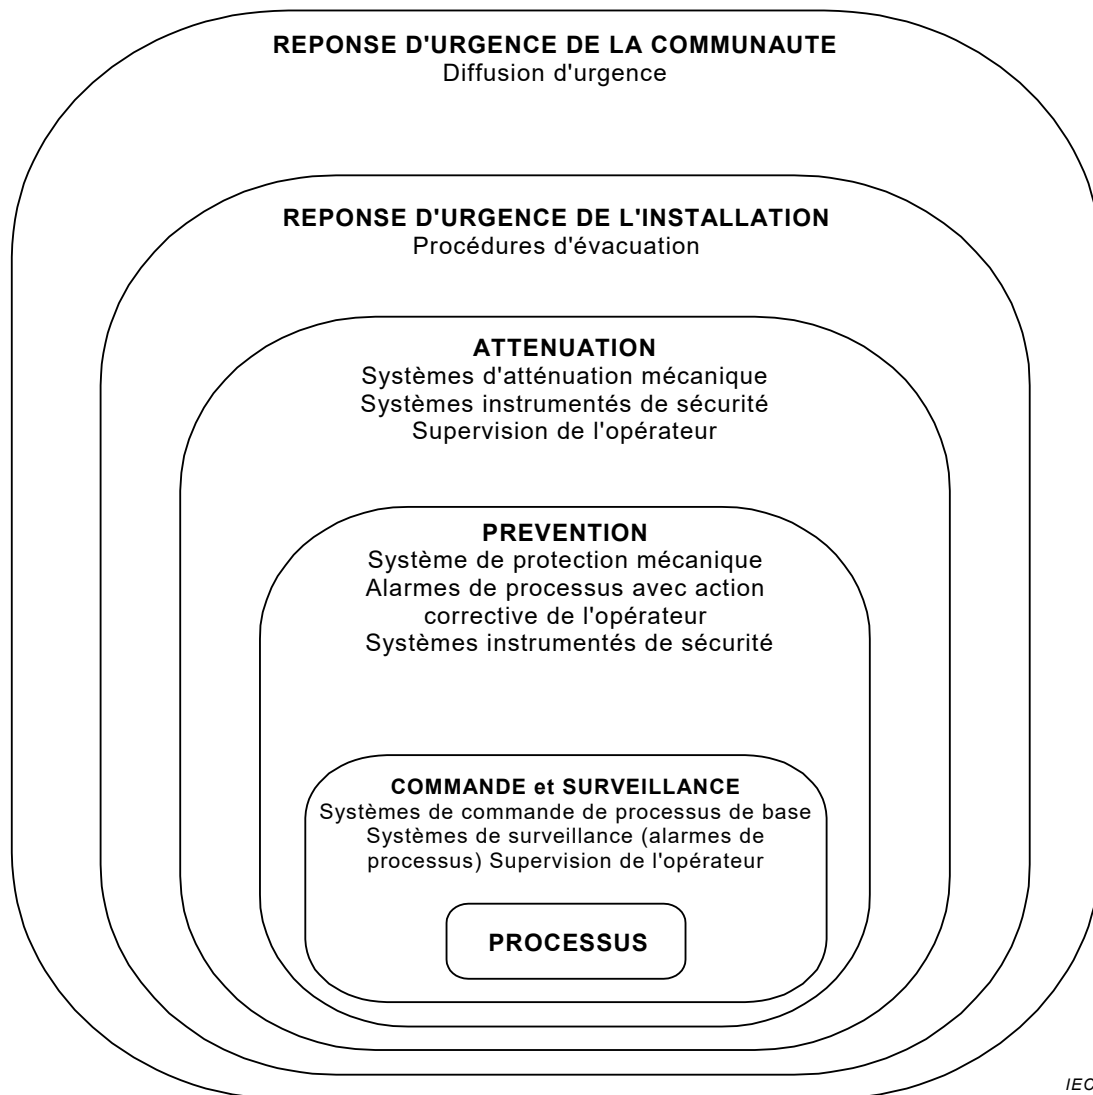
**REPONSE D'URGENCE DE LA COMMUNAUTE**
Diffusion d'urgence

**REPONSE D'URGENCE DE L'INSTALLATION**
Procédures d'évacuation

**ATTENUATION**
Systèmes d'atténuation mécanique
Systèmes instrumentés de sécurité
Supervision de l'opérateur

**PREVENTION**
Système de protection mécanique
Alarmes de processus avec action corrective de l'opérateur
Systèmes instrumentés de sécurité

**COMMANDE et SURVEILLANCE**
Systèmes de commande de processus de base
Systèmes de surveillance (alarmes de processus) Supervision de l'opérateur

**PROCESSUS**

IEC